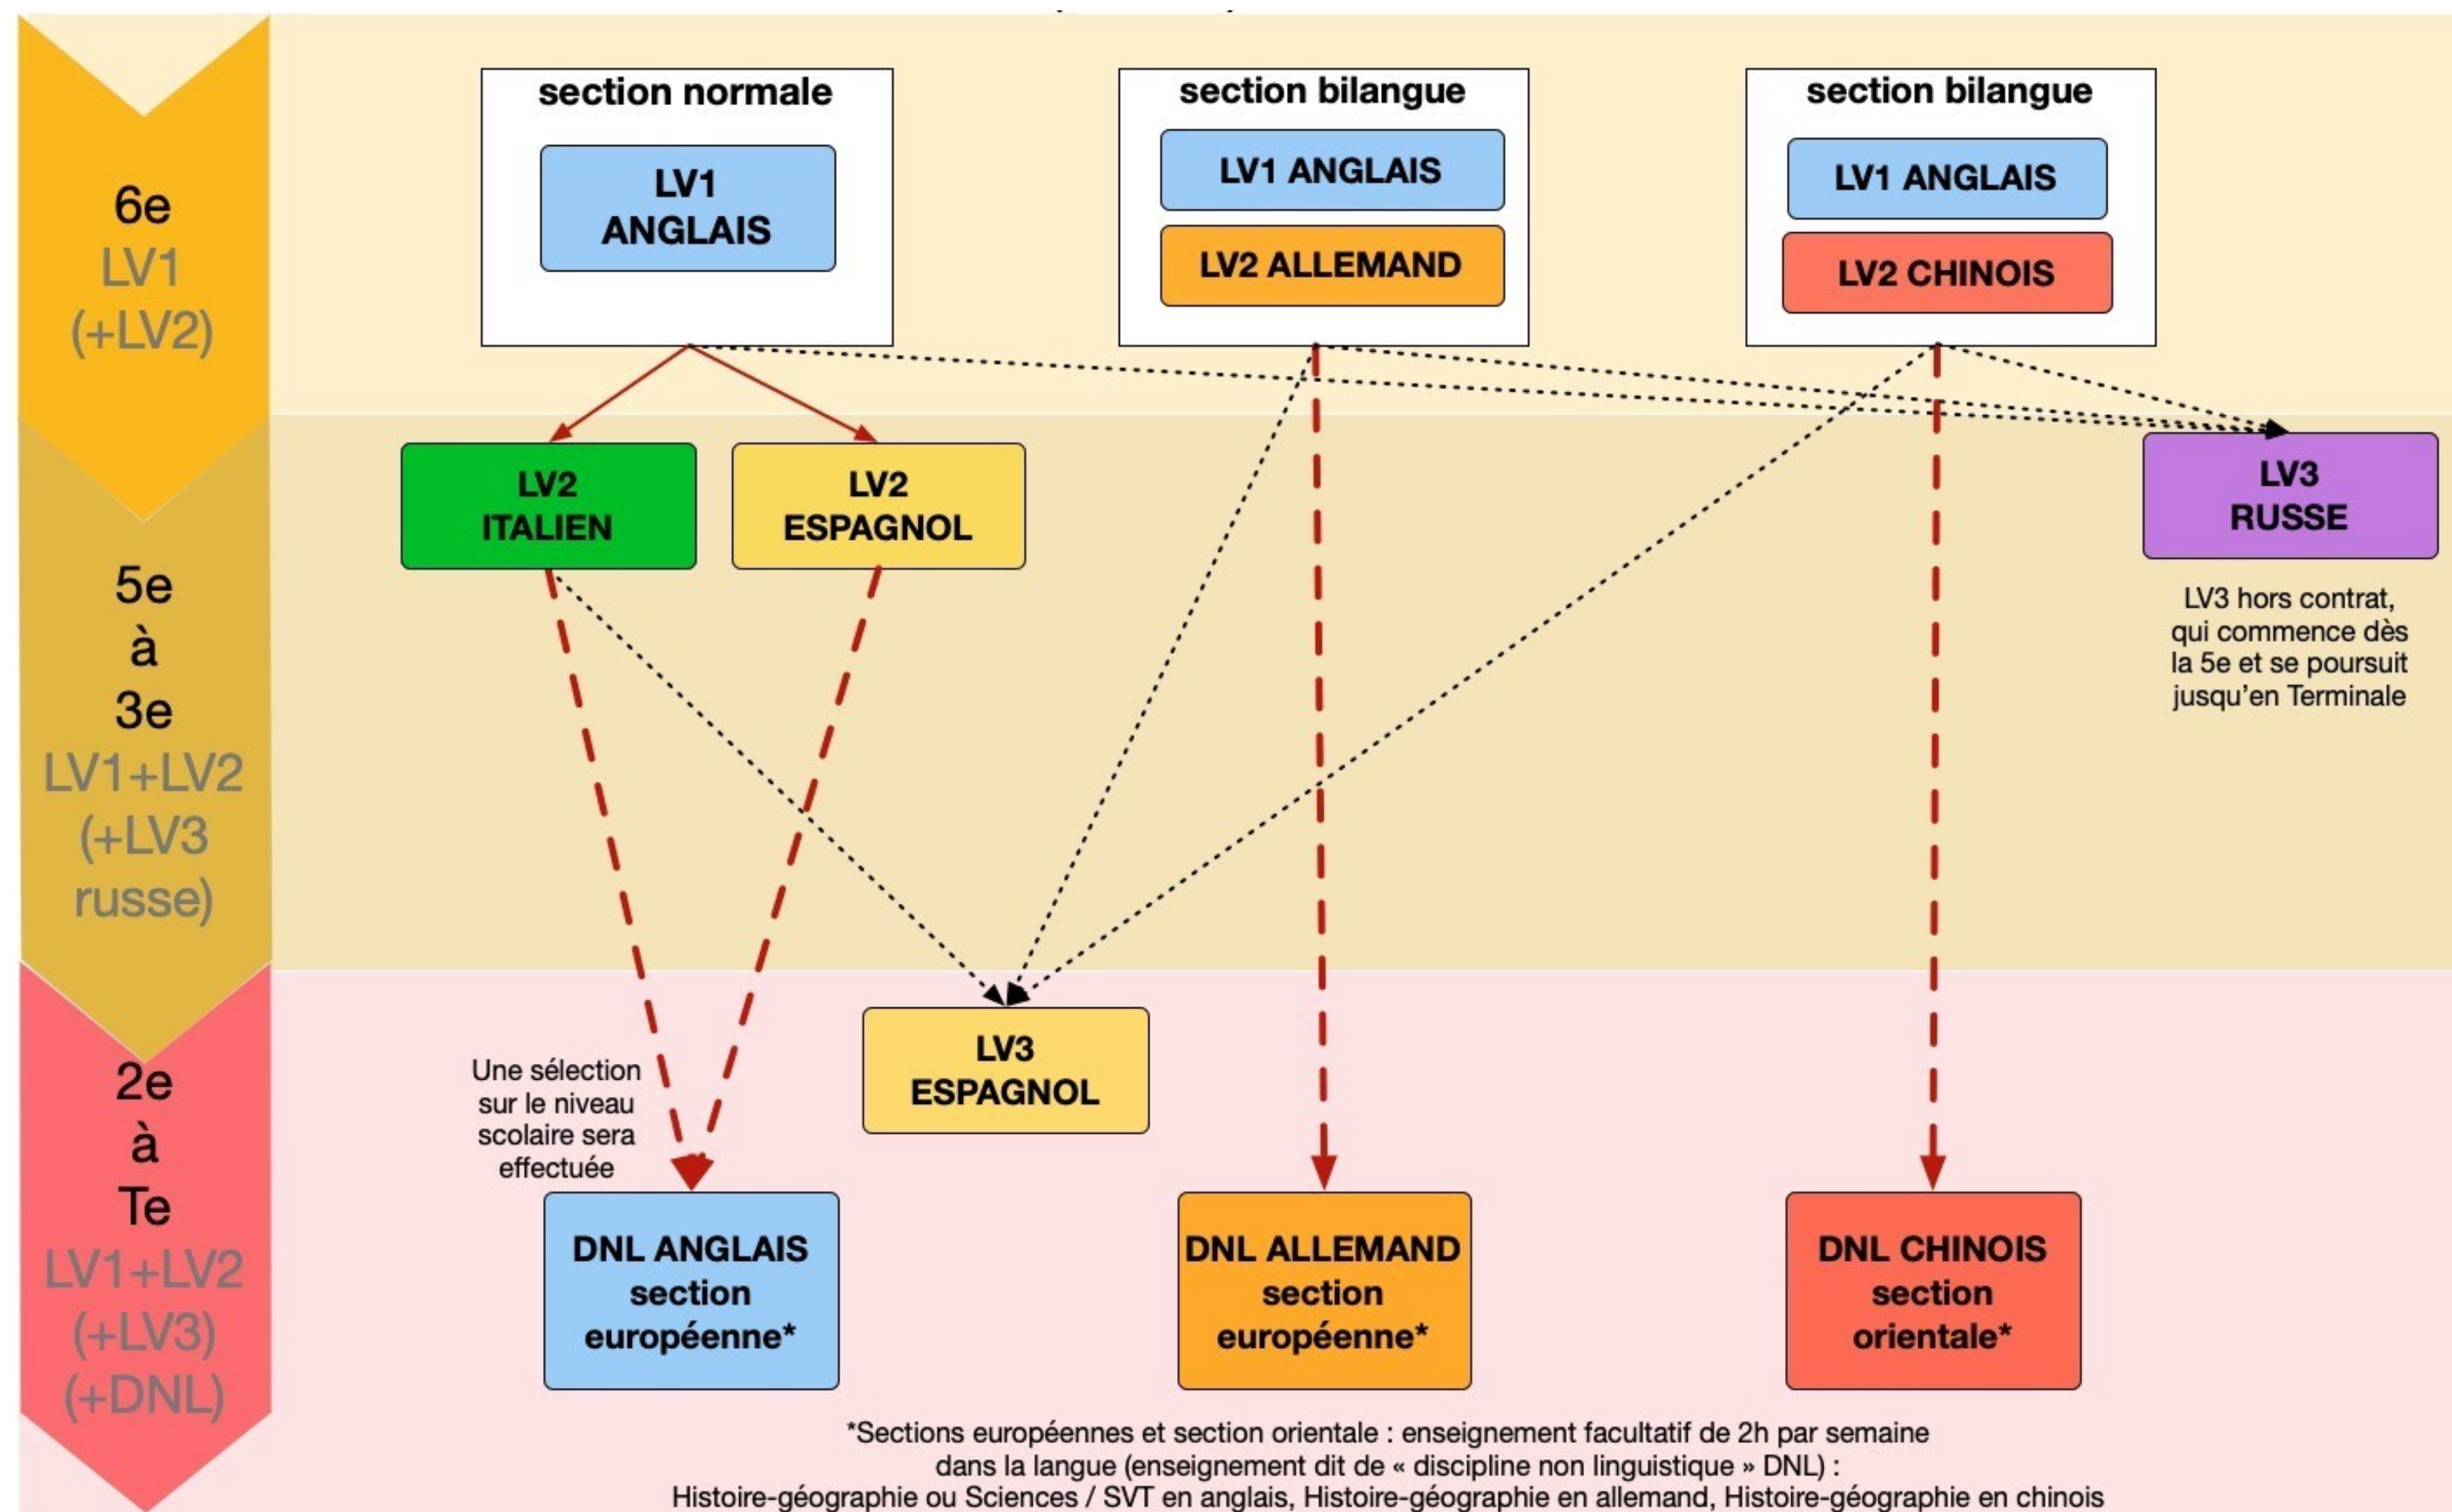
6e
LV1
(+LV2)

section normale
LV1 ANGLAIS

section bilangue
LV1 ANGLAIS
LV2 ALLEMAND

section bilangue
LV1 ANGLAIS
LV2 CHINOIS

5e
à
3e
LV1+LV2
(+LV3 russe)

LV2 ITALIEN

LV2 ESPAGNOL

LV3 RUSSE

LV3 hors contrat, qui commence dès la 5e et se poursuit jusqu'en Terminale

2e
à
Te
LV1+LV2
(+LV3)
(+DNL)

LV3 ESPAGNOL

Une sélection sur le niveau scolaire sera effectuée

DNL ANGLAIS section européenne*

DNL ALLEMAND section européenne*

DNL CHINOIS section orientale*

*Sections européennes et section orientale : enseignement facultatif de 2h par semaine dans la langue (enseignement dit de « discipline non linguistique » DNL) :
Histoire-géographie ou Sciences / SVT en anglais, Histoire-géographie en allemand, Histoire-géographie en chinois